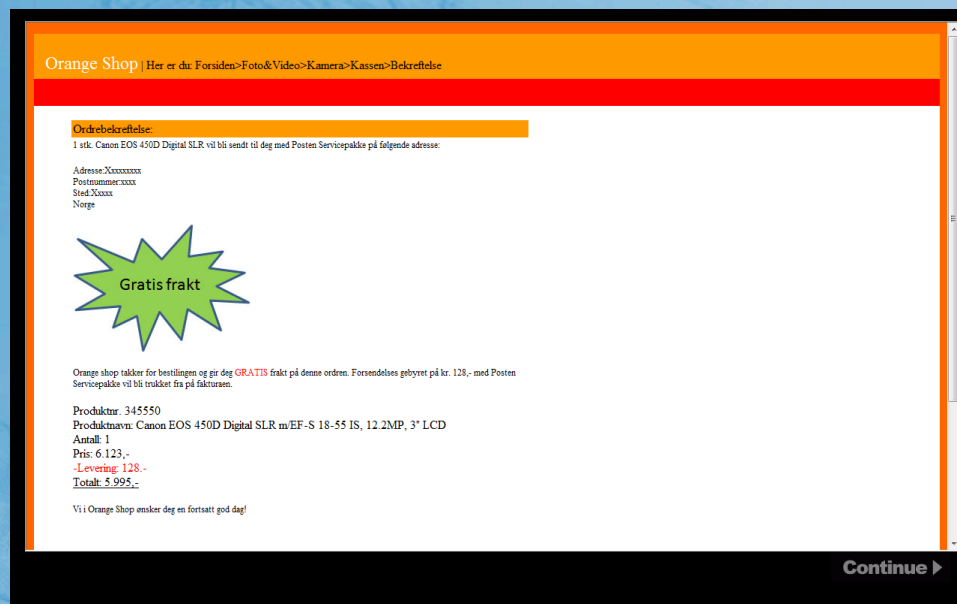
Orange Shop | Her er du: Forsiden>Foto&Video>Kamera>Kassen>Bekreftelse

Ordrebekreftelse:

1 stk. Canon EOS 450D Digital SLR vil bli sendt til deg med Posten Servicepakke på følgende adresse:

Adresse:Xxxxxxxx
Postnummer:xxxx
Sted:Xxxxx
Norge

Gratis frakt

Orange shop takker for bestilingen og gir deg GRATIS frakt på denne ordren. Forsendelses gebyret på kr. 128,- med Posten Servicepakke vil bli trukket fra på fakturaen.

Produktnr. 345550
Produktnavn: Canon EOS 450D Digital SLR m/EF-S 18-55 IS, 12.2MP, 3" LCD
Antall: 1
Pris: 6.123,-
-Levering: 128.-
Totalt: 5.995,-

Vi i Orange Shop ønsker deg en fortsatt god dag!

Continue